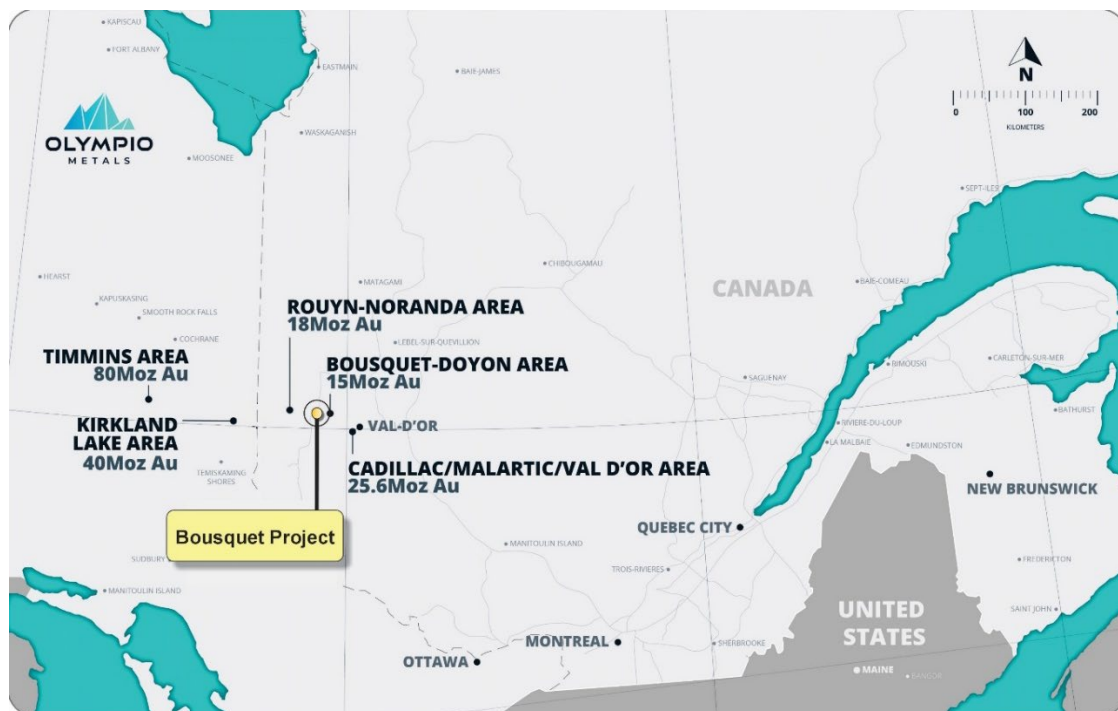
KAPISCAU
FORT ALBANY
EASTMAIN
BAIE-JAMES
OLYMPIO METALS
N
0 100 200
KILOMETERS
MOOSONEE
WASKAGANISH
SEPT-ILES
HEARST
CHIBOUGAMAU
MATAGAMI
CANADA
BAIE-COMEAU
KAPUSKASING
SMOOTH ROCK FALLS
ROUYN-NORANDA AREA
18Moz Au
COCHRANE
LEBEL-SUR-QUEVILLON
TIMMINS AREA
80Moz Au
BOUSQUET-DOYON AREA
15Moz Au
RIMOUSKI
CARLETON-SUR-MER
SAGUENAY
KIRKLAND LAKE AREA
40Moz Au
VAL-D'OR
BATHURST
RIVIERE-DU-LOUP
LA MALBAIE
EDMUNDSTON
TEMISKAMING SHORES
CADILLAC/MALARTIC/VAL D'OR AREA
25.6Moz Au
NEW BRUNSWICK
Bousquet Project
QUEBEC CITY
MANITOULIN ISLAND
SUDBURY
FREDERICTON
TROIS-RIVIERES
MANITOULIN ISLAND
UNITED STATES
SAINT JOHN
MONTREAL
SHERBROOKE
OTTAWA
MAINE
BANGOR